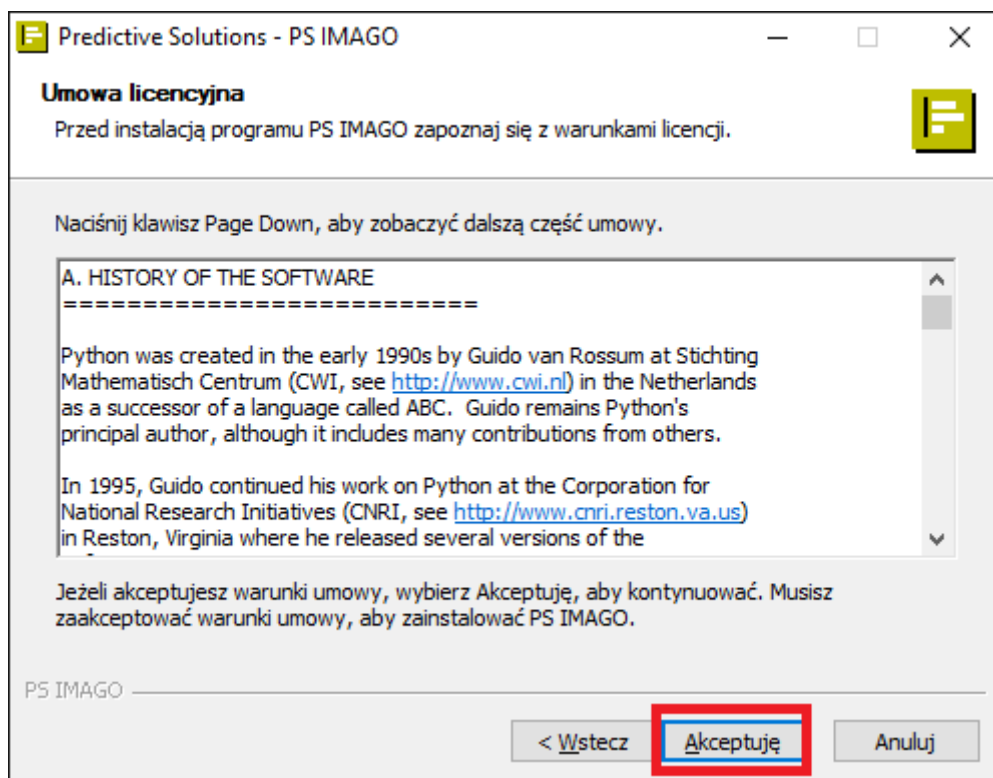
Predictive Solutions - PS IMAGO

Umowa licencyjna

Przed instalacją programu PS IMAGO zapoznaj się z warunkami licencji.

Naciśnij klawisz Page Down, aby zobaczyć dalszą część umowy.

A. HISTORY OF THE SOFTWARE
==========================

Python was created in the early 1990s by Guido van Rossum at Stichting Mathematisch Centrum (CWI, see http://www.cwi.nl) in the Netherlands as a successor of a language called ABC. Guido remains Python's principal author, although it includes many contributions from others.

In 1995, Guido continued his work on Python at the Corporation for National Research Initiatives (CNRI, see http://www.cnri.reston.va.us) in Reston, Virginia where he released several versions of the

Jeżeli akceptujesz warunki umowy, wybierz Akceptuję, aby kontynuować. Musisz zaakceptować warunki umowy, aby zainstalować PS IMAGO.

PS IMAGO

< Wstecz

Akceptuję

Anuluj